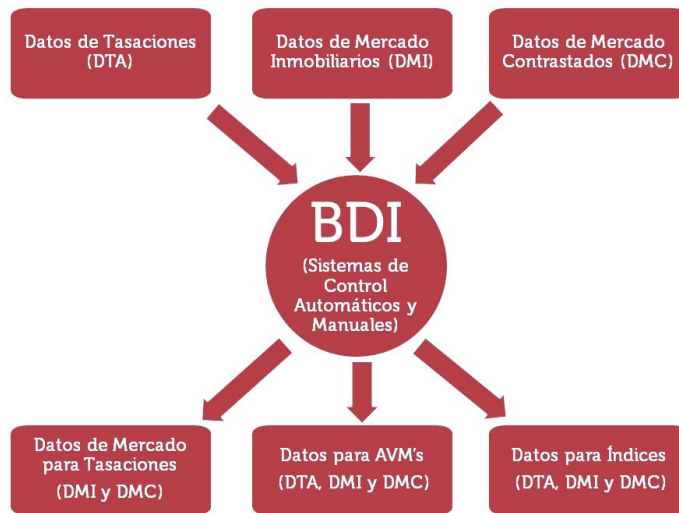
Datos de Tasaciones (DTA)

Datos de Mercado Inmobiliarios (DMI)

Datos de Mercado Contrastados (DMC)

BDI

(Sistemas de Control Automáticos y Manuales)

Datos de Mercado para Tasaciones (DMI y DMC)

Datos para AVM's (DTA, DMI y DMC)

Datos para Índices (DTA, DMI y DMC)